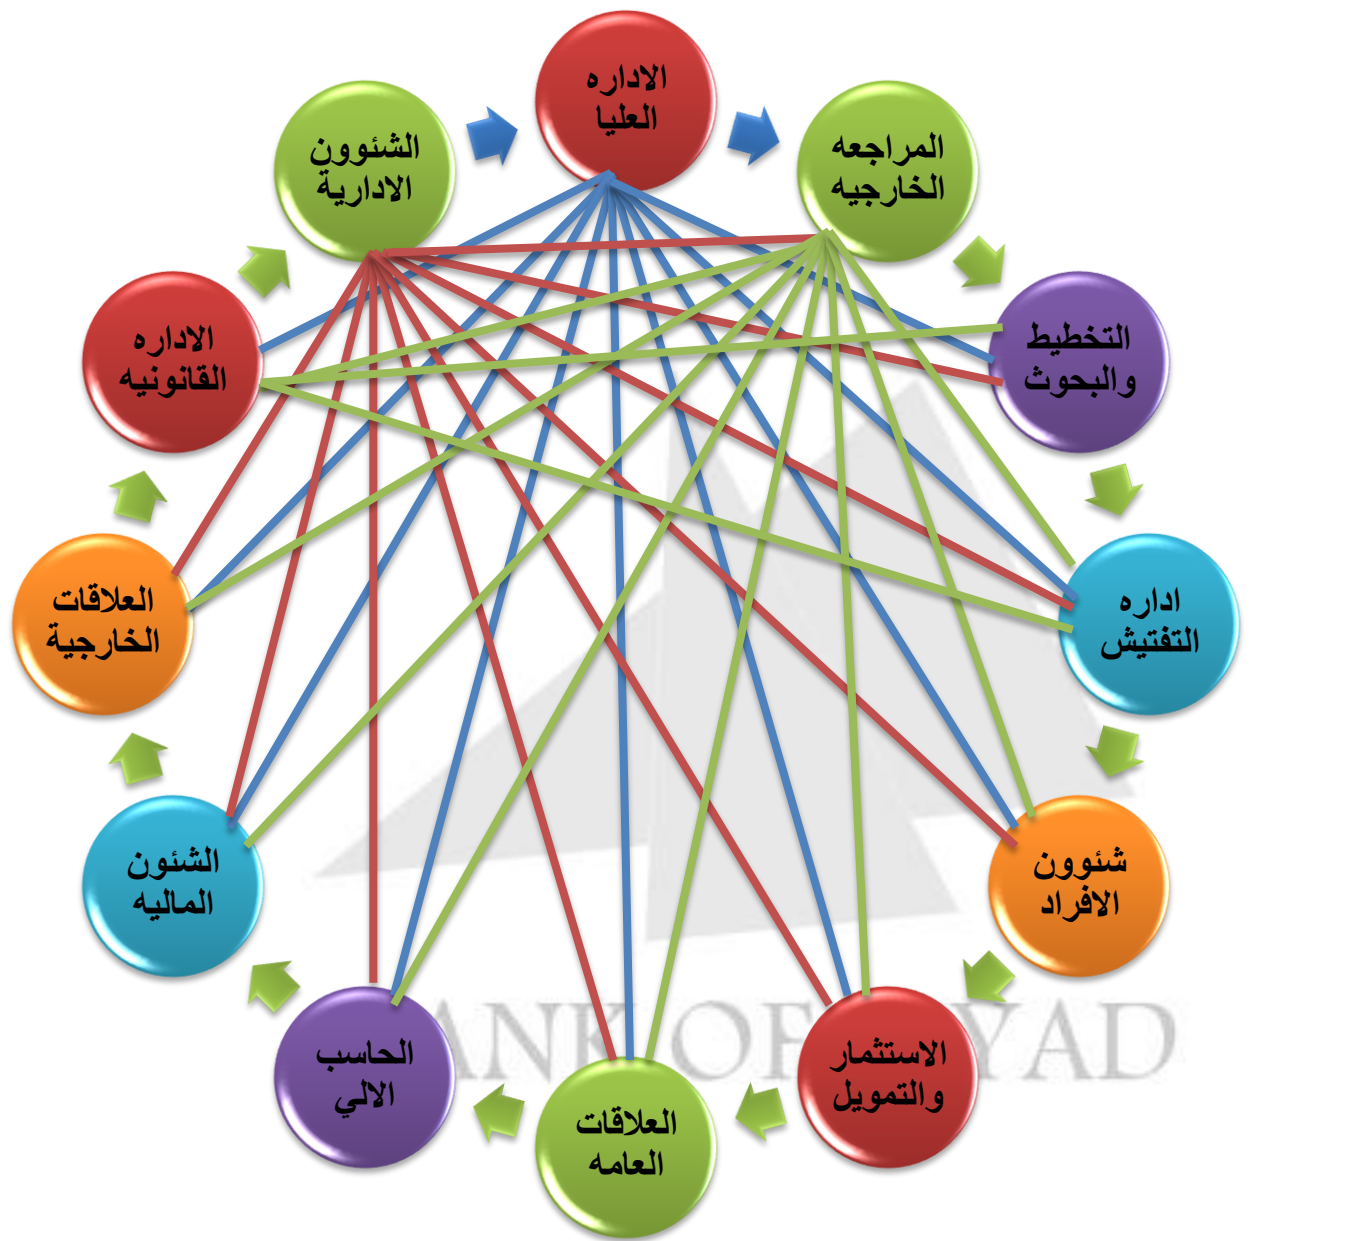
الاداره العليا

المراجعه الخارجيه

التخطيط والبحوث

اداره التفتيش

شئوون الافراد

الاستثمار والتمويل

العلاقات العامه

الحاسب الالي

الشئون الماليه

العلاقات الخارجية

الاداره القانونيه

الشئوون الادارية

ANK OF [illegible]YAD